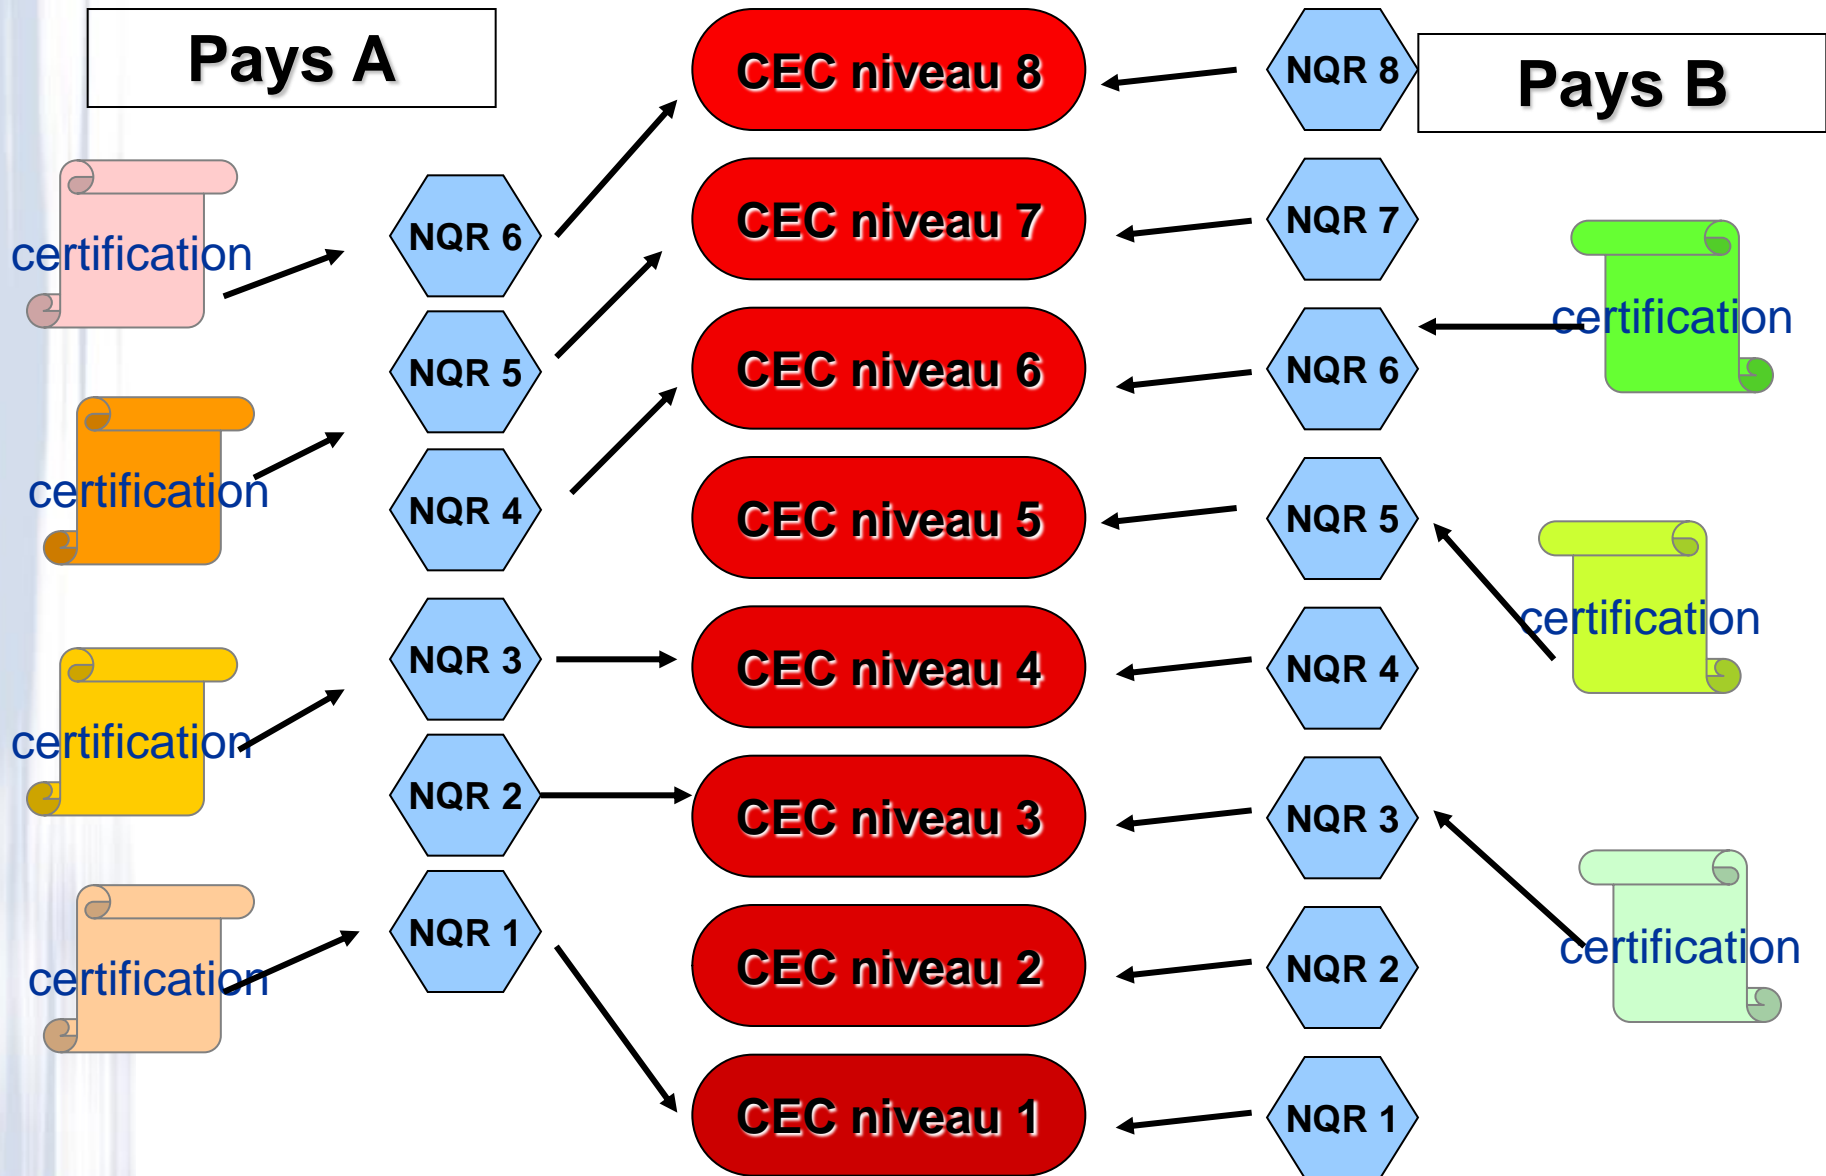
Pays A

CEC niveau 8

NQR 8

Pays B

certification

NQR 6

CEC niveau 7

NQR 7

certification

NQR 5

CEC niveau 6

NQR 6

certification

NQR 4

CEC niveau 5

NQR 5

certification

NQR 3

CEC niveau 4

NQR 4

certification

NQR 2

CEC niveau 3

NQR 3

certification

NQR 1

CEC niveau 2

NQR 2

certification

CEC niveau 1

NQR 1